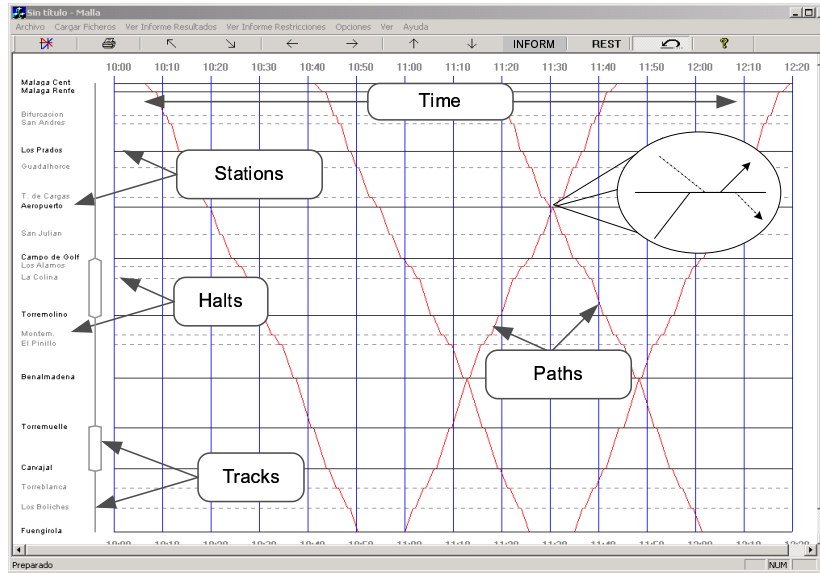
Sin titulo - Malla

Archivo Cargar Ficheros Ver Informe Resultados Ver Informe Restricciones Opciones Ver Ayuda

INFORM REST

10:00 10:10 10:20 10:30 10:40 10:50 11:00 11:10 11:20 11:30 11:40 11:50 12:00 12:10 12:20

Malaga Cent
Malaga Renfe
Bifurcacion
San Andres
Los Prados
Guadalhorce
T. de Cargas
Aeropuerto
San Julian
Campo de Golf
Los Alamos
La Colina
Torremolino
Montem.
El Pinillo
Benalmadena
Torremuelle
Carvajal
Torreblanca
Los Boliches
Fuengirola

Time

Stations

Halts

Paths

Tracks

Preparado

NUM